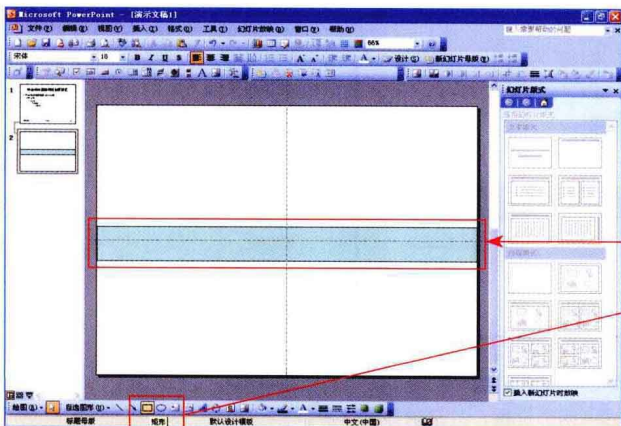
Microsoft PowerPoint - [演示文稿1]

文件(F) 编辑(E) 视图(V) 插入(I) 格式(O) 工具(T) 幻灯片放映(D) 窗口(W) 帮助(H)

键入需要帮助的问题

宋体

18

66%

设计(S) 新幻灯片母版(N)

幻灯片版式

插入新幻灯片时放映

绘图(R) 自选图形(U)

标题母版 矩形 默认设计模板 中文(中国)